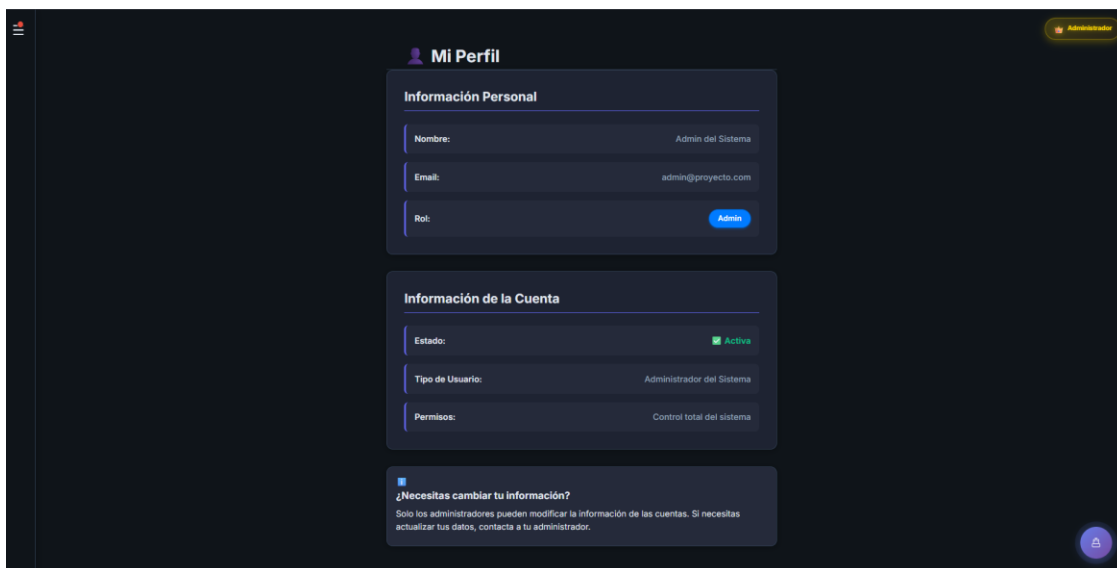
Administrador

Mi Perfil

Información Personal

Nombre: Admin del Sistema

Email: admin@proyecto.com

Rol: Admin

Información de la Cuenta

Estado: Activa

Tipo de Usuario: Administrador del Sistema

Permisos: Control total del sistema

¿Necesitas cambiar tu información?

Solo los administradores pueden modificar la información de las cuentas. Si necesitas actualizar tus datos, contacta a tu administrador.